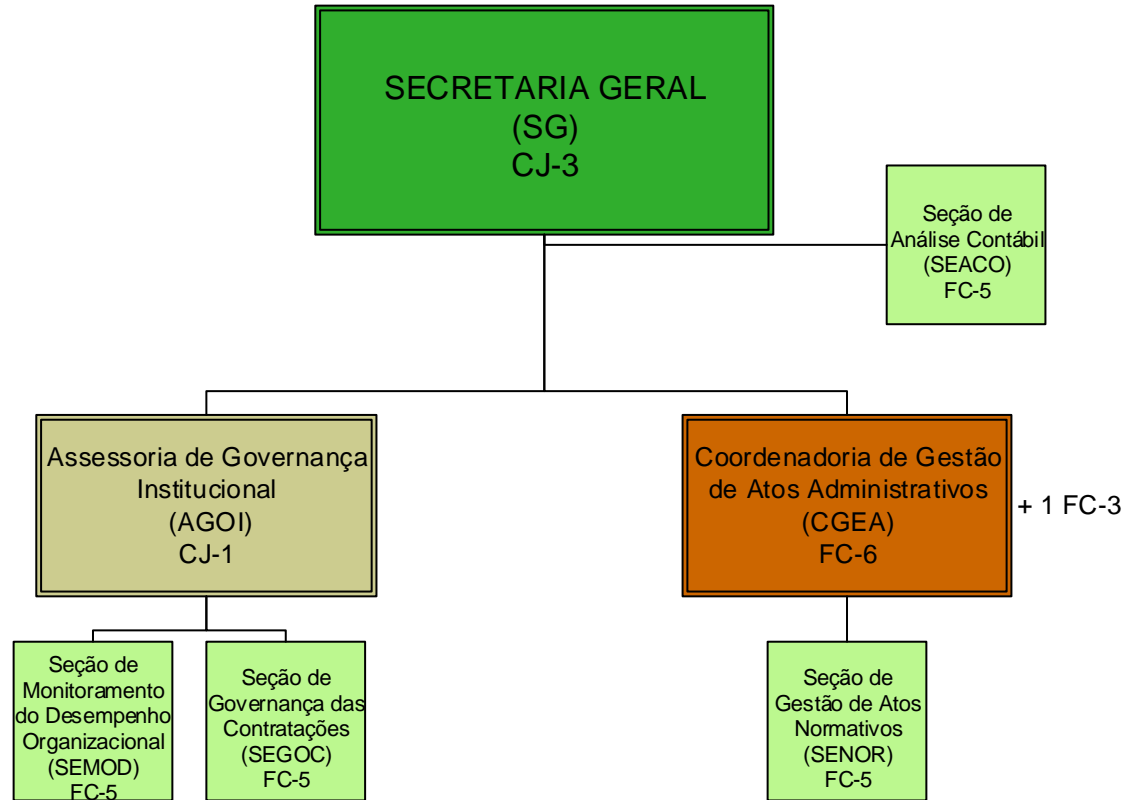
SECRETARIA GERAL
(SG)
CJ-3

Seção de
Análise Contábil
(SEACO)
FC-5

Assessoria de Governança
Institucional
(AGOI)
CJ-1

Coordenadoria de Gestão
de Atos Administrativos
(CGEA)
FC-6

+ 1 FC-3

Seção de
Monitoramento
do Desempenho
Organizacional
(SEMOD)
FC-5

Seção de
Governança das
Contratações
(SEGOC)
FC-5

Seção de
Gestão de Atos
Normativos
(SENOR)
FC-5